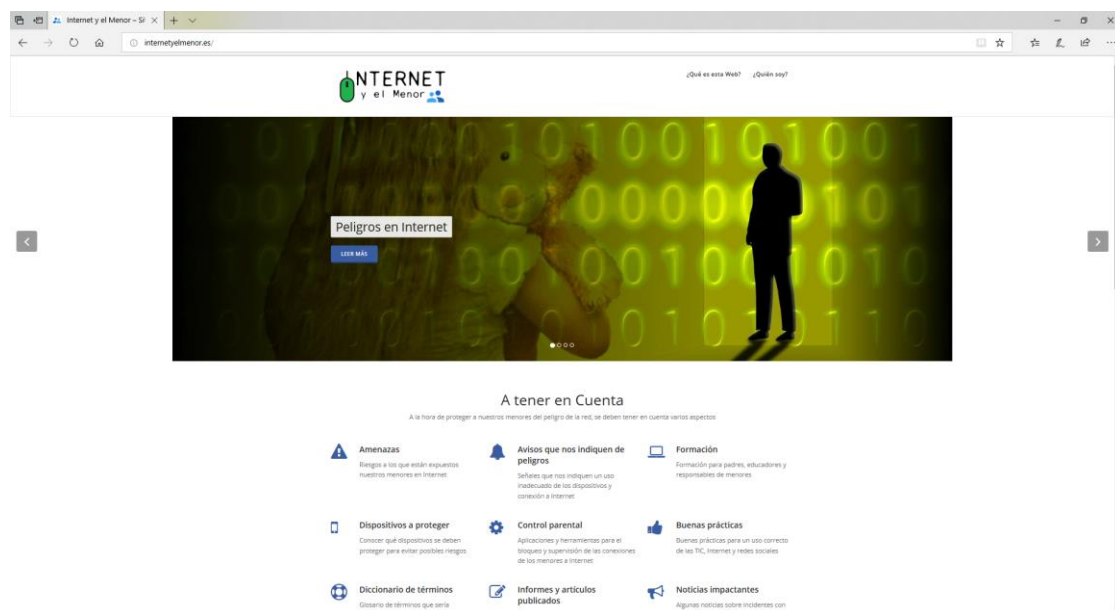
Internet y el Menor – Si

internetyelmenor.es/

INTERNET y el Menor

¿Qué es esta Web? ¿Quién soy?

Peligros en Internet

LEER MÁS

A tener en Cuenta

A la hora de proteger a nuestros menores del peligro de la red, se deben tener en cuenta varios aspectos

Amenazas
Riesgos a los que están expuestos nuestros menores en Internet

Avisos que nos indiquen de peligros
Señales que nos indiquen un uso inadecuado de los dispositivos y conexión a Internet

Formación
Formación para padres, educadores y responsables de menores

Dispositivos a proteger
Conocer qué dispositivos se deben proteger para evitar posibles riesgos

Control parental
Aplicaciones y herramientas para el bloqueo y supervisión de las conexiones de los menores a Internet

Buenas prácticas
Buenas prácticas para un uso correcto de las TIC, Internet y redes sociales

Diccionario de términos
Glosario de términos que sería

Informes y artículos publicados

Noticias impactantes
Algunas noticias sobre incidentes con